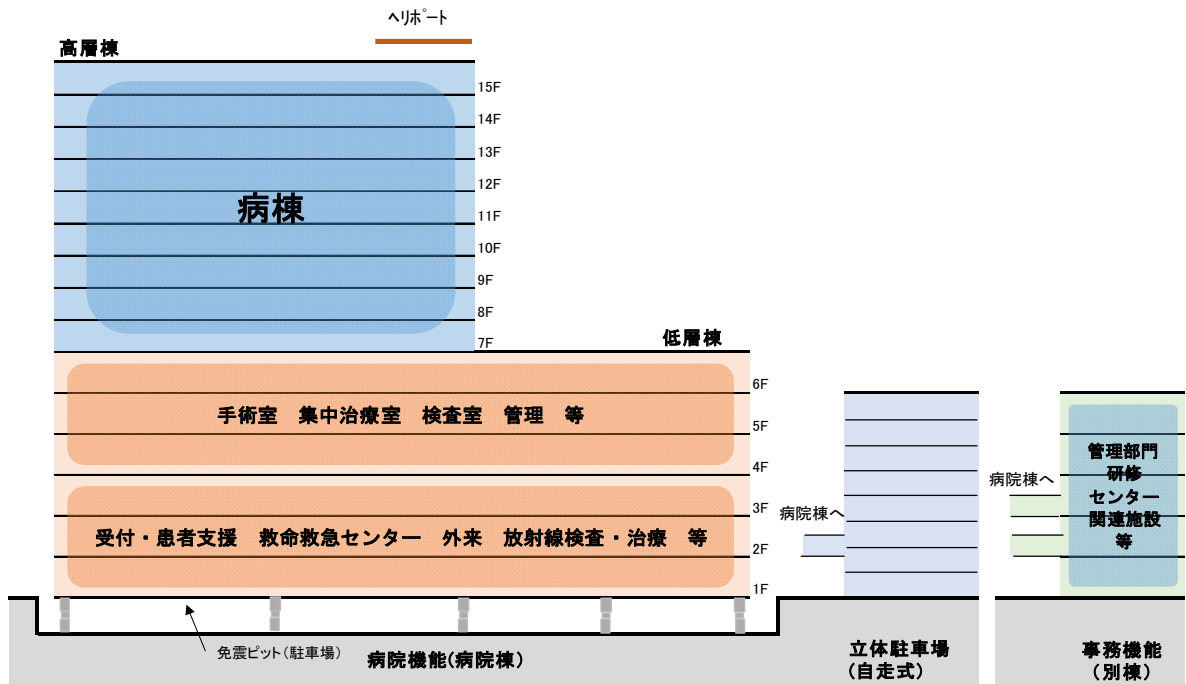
ヘリポート

高層棟

15F
14F
13F
12F
11F
10F
9F
8F
7F

病棟

低層棟

6F
5F
4F
3F
2F
1F

手術室　集中治療室　検査室　管理　等

受付・患者支援　救命救急センター　外来　放射線検査・治療　等

病院棟へ

病院棟へ

管理部門
研修
センター
関連施設
等

免震ピット（駐車場）

病院機能（病院棟）

立体駐車場
（自走式）

事務機能
（別棟）